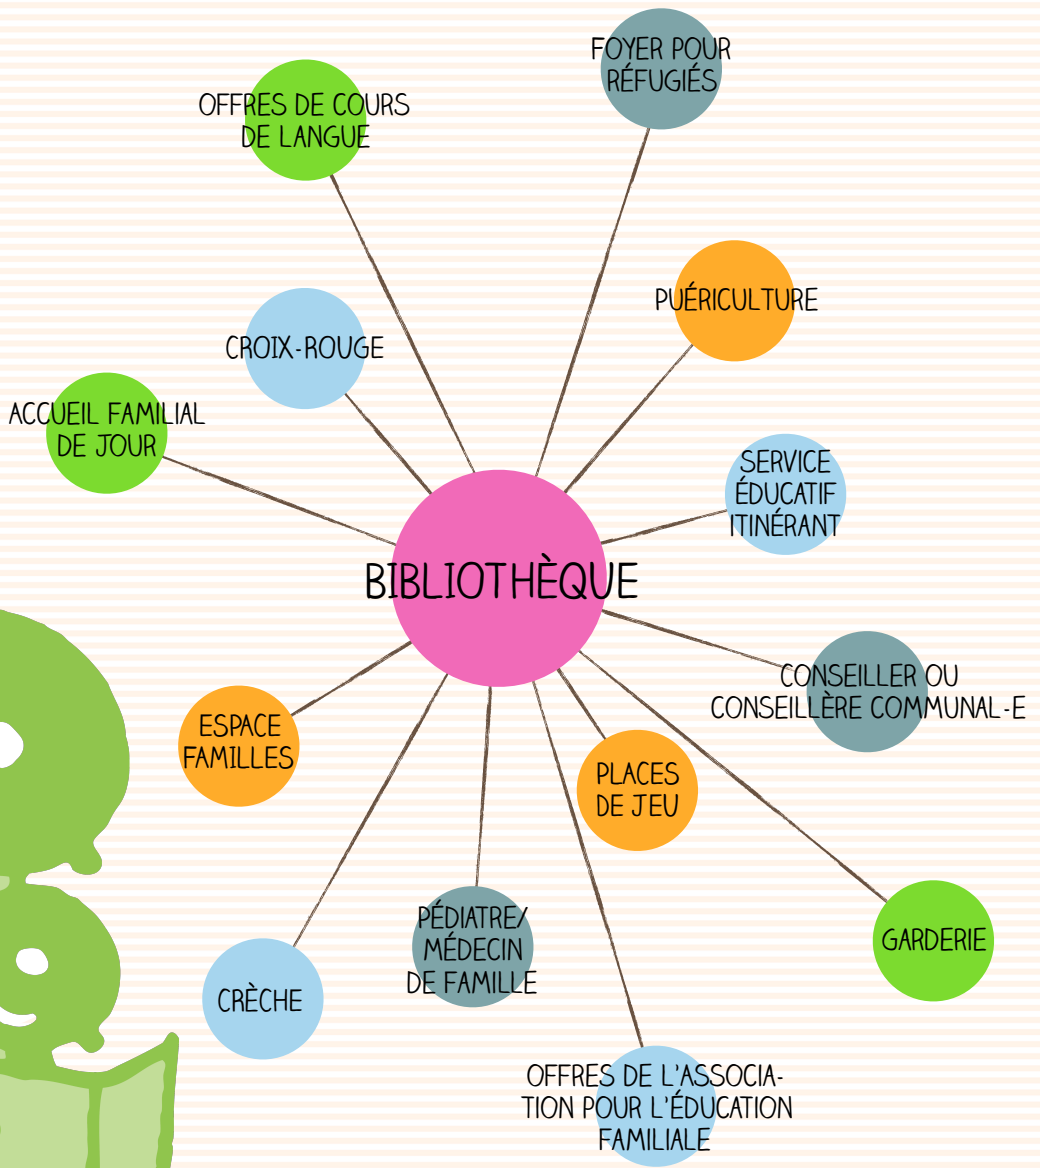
FOYER POUR RÉFUGIÉS

OFFRES DE COURS DE LANGUE

PUÉRICULTURE

CROIX-ROUGE

ACCUEIL FAMILIAL DE JOUR

SERVICE ÉDUCATIF ITINÉRANT

BIBLIOTHÈQUE

CONSEILLER OU CONSEILLÈRE COMMUNAL-E

ESPACE FAMILLES

PLACES DE JEU

PÉDIATRE/ MÉDECIN DE FAMILLE

GARDERIE

CRÈCHE

OFFRES DE L'ASSOCIATION POUR L'ÉDUCATION FAMILIALE